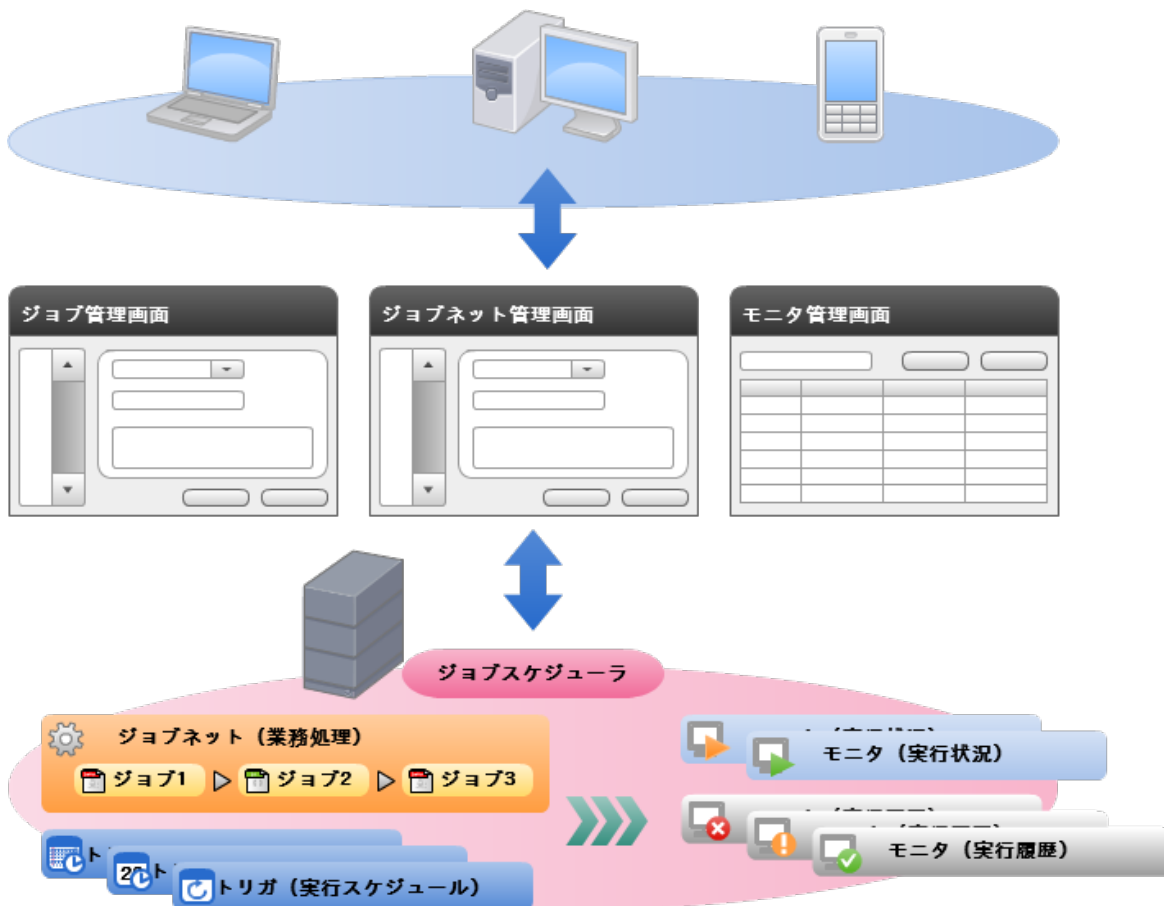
ジョブ管理画面

ジョブネット管理画面

モニタ管理画面

ジョブスケジューラ

ジョブネット（業務処理）

ジョブ1

ジョブ2

ジョブ3

ト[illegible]

2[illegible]ト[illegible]

トリガ（実行スケジュール）

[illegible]

モニタ（実行状況）

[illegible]

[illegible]

モニタ（実行履歴）